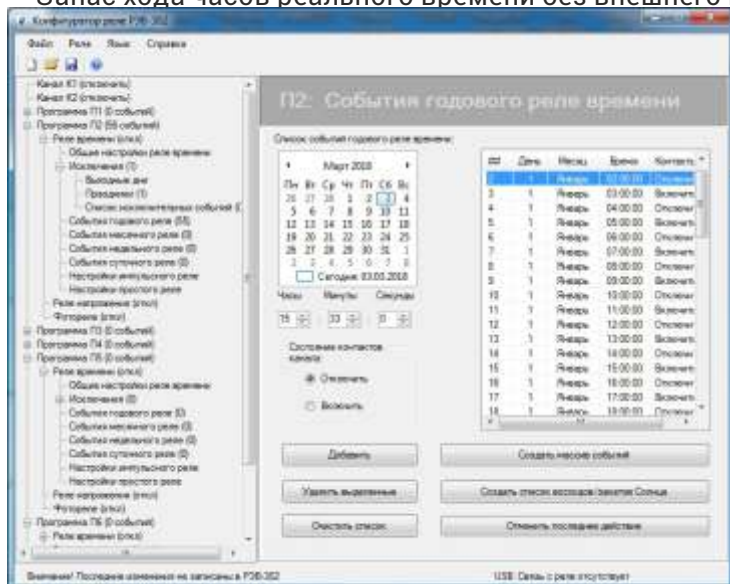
Запас хода часов реального времени без внешнего

Конфигуратор реле РЭВ-302

Файл Реле Язык Справка

Канал К1 (отключить)
Канал К2 (отключить)
Программа П1 (0 событий)
Программа П2 (55 событий)
Реле времени (откл)
Общие настройки реле времени
Исключения (1)
Выходные дни
Праздники (1)
Список исключительных событий (
События годового реле (55)
События месячного реле (0)
События недельного реле (0)
События суточного реле (0)
Настройки импульсного реле
Настройки простого реле
Реле напряжения (откл)
Фотореле (откл)
Программа П3 (0 событий)
Программа П4 (0 событий)
Программа П5 (0 событий)
Реле времени (откл)
Общие настройки реле времени
Исключения (0)
События годового реле (0)
События месячного реле (0)
События недельного реле (0)
События суточного реле (0)
Настройки импульсного реле
Настройки простого реле
Реле напряжения (откл)
Фотореле (откл)
Программа П6 (0 событий)
Реле времени (откл)

П2: События годового реле времени

Список событий годового реле времени:

Март 2018

| Пн | Вт | Ср | Чт | Пт | Сб | Вс |
|---|---|---|---|---|---|---|
| 26 | 27 | 28 | 1 | 2 | 3 | 4 |
| 5 | 6 | 7 | 8 | 9 | 10 | 11 |
| 12 | 13 | 14 | 15 | 16 | 17 | 18 |
| 19 | 20 | 21 | 22 | 23 | 24 | 25 |
| 26 | 27 | 28 | 29 | 30 | 31 | 1 |
| 2 | 3 | 4 | 5 | 6 | 7 | 8 |

Сегодня: 03.03.2018

Часы Минуты Секунды
15 33 0

Состояние контактов канала
Отключить
Включить

| № | День | Месяц | Время | Контакты |
|---|---|---|---|---|
| 2 | 1 | Январь | 02:00:00 | Отключ |
| 3 | 1 | Январь | 03:00:00 | Включить |
| 4 | 1 | Январь | 04:00:00 | Отключ |
| 5 | 1 | Январь | 05:00:00 | Включить |
| 6 | 1 | Январь | 06:00:00 | Отключ |
| 7 | 1 | Январь | 07:00:00 | Включить |
| 8 | 1 | Январь | 08:00:00 | Отключ |
| 9 | 1 | Январь | 09:00:00 | Включить |
| 10 | 1 | Январь | 10:00:00 | Отключ |
| 11 | 1 | Январь | 11:00:00 | Включить |
| 12 | 1 | Январь | 12:00:00 | Отключ |
| 13 | 1 | Январь | 13:00:00 | Включить |
| 14 | 1 | Январь | 14:00:00 | Отключ |
| 15 | 1 | Январь | 15:00:00 | Включить |
| 16 | 1 | Январь | 16:00:00 | Отключ |
| 17 | 1 | Январь | 17:00:00 | Включить |
| 18 | 1 | Январь | 18:00:00 | Отключ |

Добавить
Создать массив событий
Удалить выделенные
Создать список восходов/закатов Солнца
Очистить список
Отменить последнее действие

Внимание! Последние изменения не записаны в РЭВ-302
USB: Связь с реле отсутствует